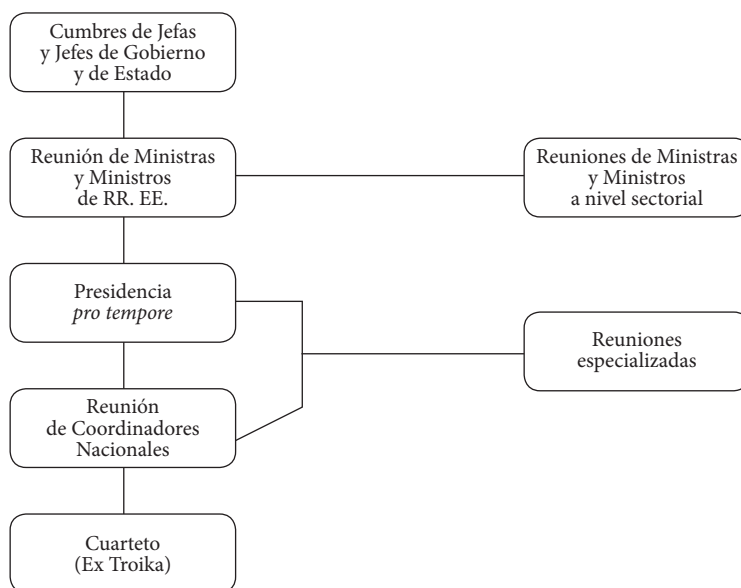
Cumbres de Jefas y Jefes de Gobierno y de Estado

Reunión de Ministras y Ministros de RR. EE.

Reuniones de Ministras y Ministros a nivel sectorial

Presidencia *pro tempore*

Reuniones especializadas

Reunión de Coordinadores Nacionales

Cuarteto (Ex Troika)